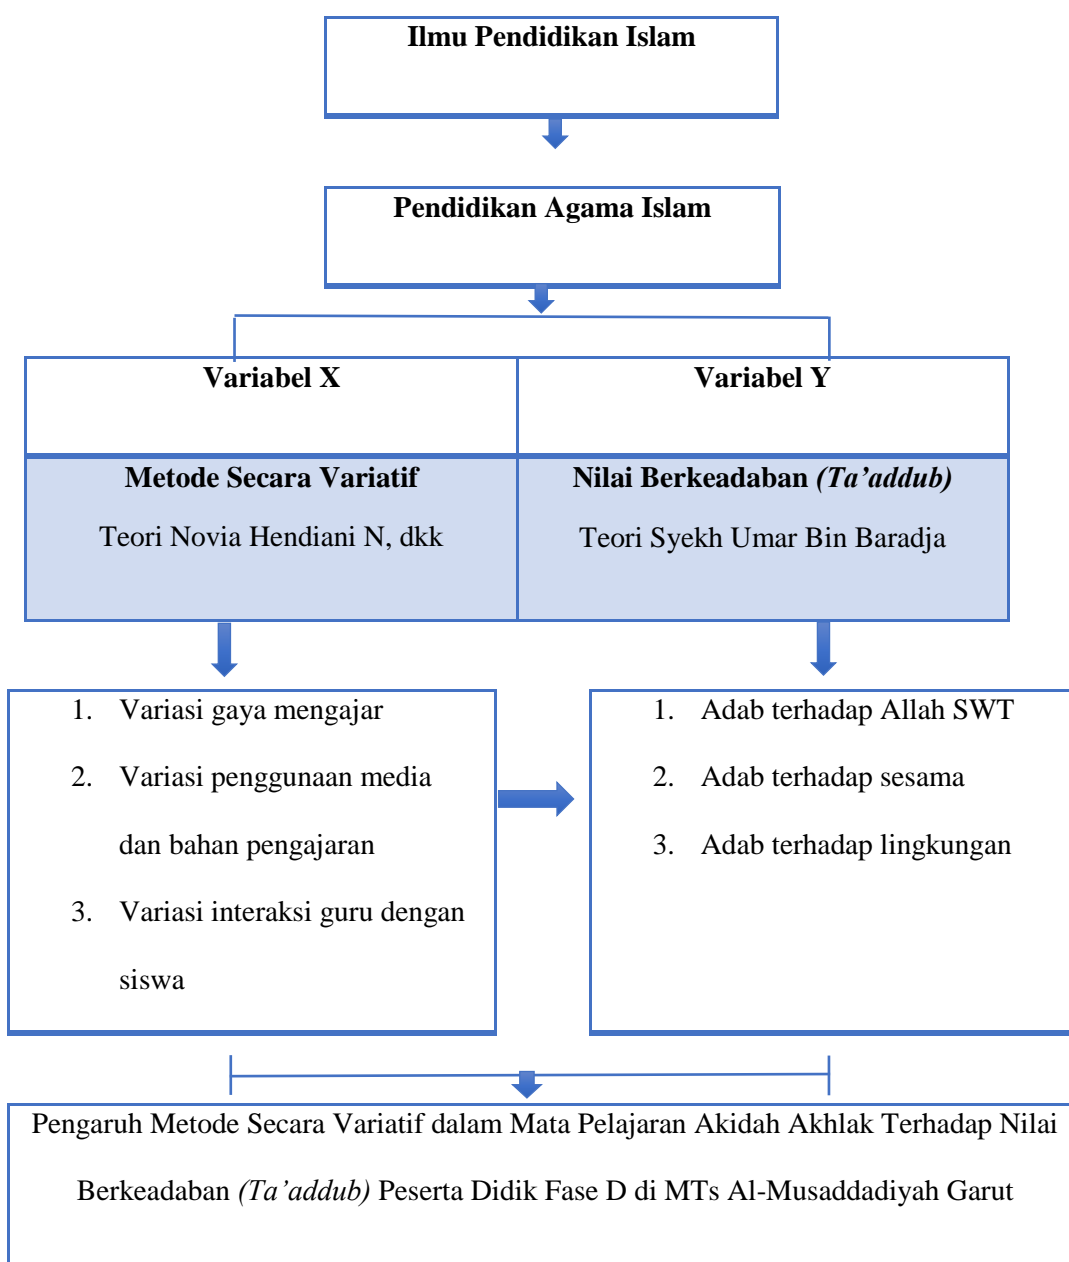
Ilmu Pendidikan Islam

Pendidikan Agama Islam

Variabel X

Variabel Y

Metode Secara Variatif

Teori Novia Hendiani N, dkk

Nilai Berkeadaban (Ta'addub)

Teori Syekh Umar Bin Baradja

1. Variasi gaya mengajar
2. Variasi penggunaan media dan bahan pengajaran
3. Variasi interaksi guru dengan siswa

1. Adab terhadap Allah SWT
2. Adab terhadap sesama
3. Adab terhadap lingkungan

Pengaruh Metode Secara Variatif dalam Mata Pelajaran Akidah Akhlak Terhadap Nilai Berkeadaban (Ta'addub) Peserta Didik Fase D di MTs Al-Musaddadiyah Garut